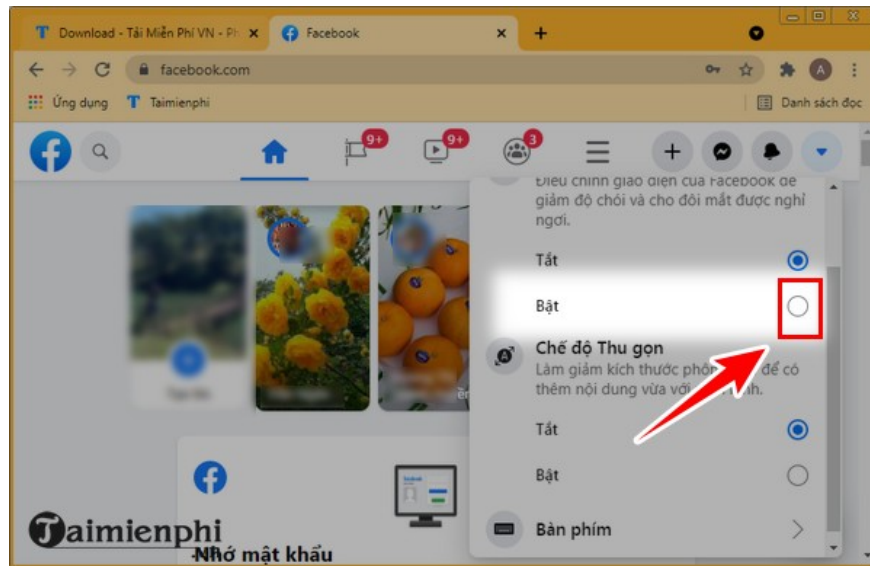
Download - Tải Miễn Phí VN - Ph ×
Facebook ×
+
facebook.com
Ứng dụng
Taimienphi
Danh sách đọc
9+
9+
3
Điều chỉnh giao diện của Facebook để giảm độ chói và cho đôi mắt được nghỉ ngơi.
Tắt
Bật
Chế độ Thu gọn
Làm giảm kích thước phôn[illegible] để có thêm nội dung vừa với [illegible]h.
Tắt
Bật
Bàn phím
Taimienphi
Nhớ mật khẩu